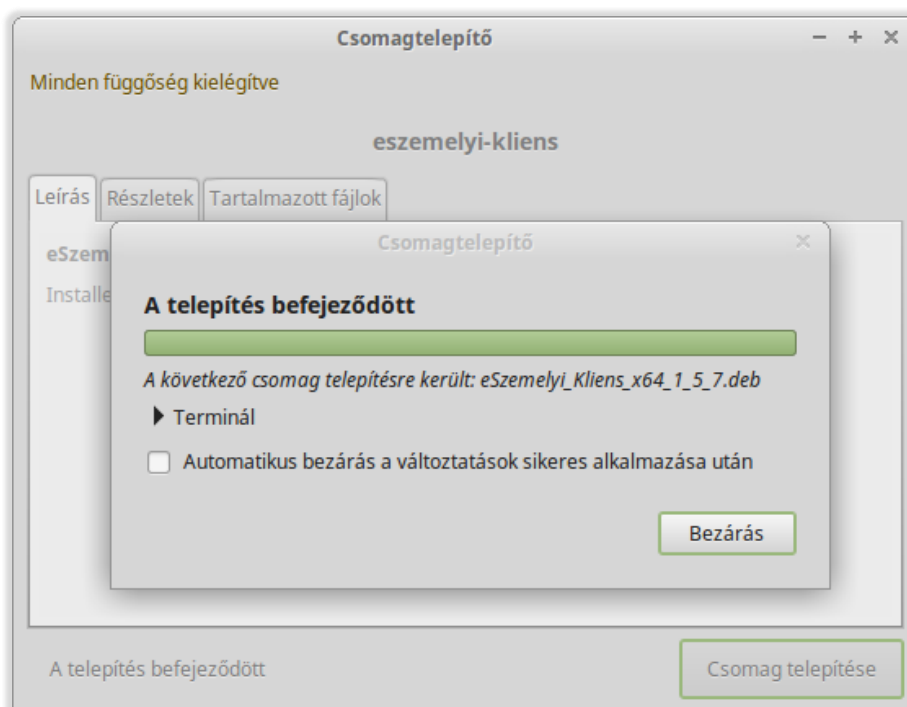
Csomagtelepítő

– + ×

Minden függőség kielégítve

eszemelyi-kliens

Leírás Részletek Tartalmazott fájlok

eSzem

Installe

Csomagtelepítő ×

A telepítés befejeződött

A következő csomag telepítésre került: eSzemelyi_Kliens_x64_1_5_7.deb

Terminál

Automatikus bezárás a változtatások sikeres alkalmazása után

Bezárás

A telepítés befejeződött

Csomag telepítése